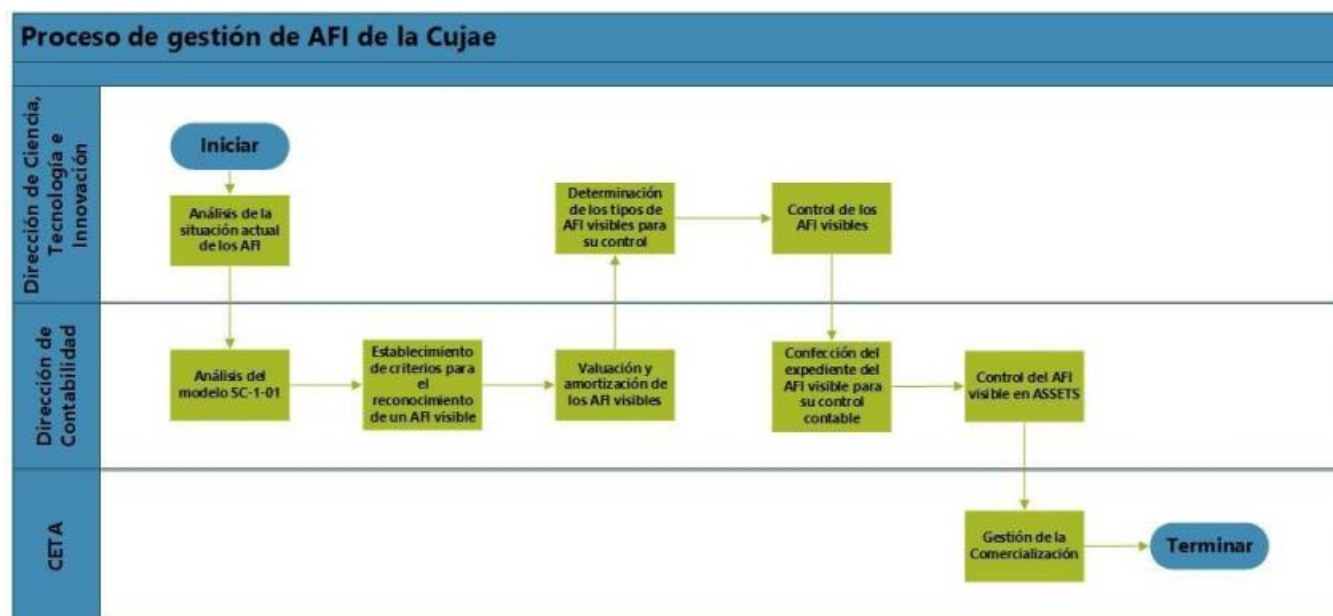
Proceso de gestión de AFI de la Cujae

Dirección de Ciencia, Tecnología e Innovación

Iniciar

Análisis de la situación actual de los AFI

Determinación de los tipos de AFI visibles para su control

Control de los AFI visibles

Dirección de Contabilidad

Análisis del modelo SC-1-01

Establecimiento de criterios para el reconocimiento de un AFI visible

Valuación y amortización de los AFI visibles

Confección del expediente del AFI visible para su control contable

Control del AFI visible en ASSETS

CETA

Gestión de la Comercialización

Terminar